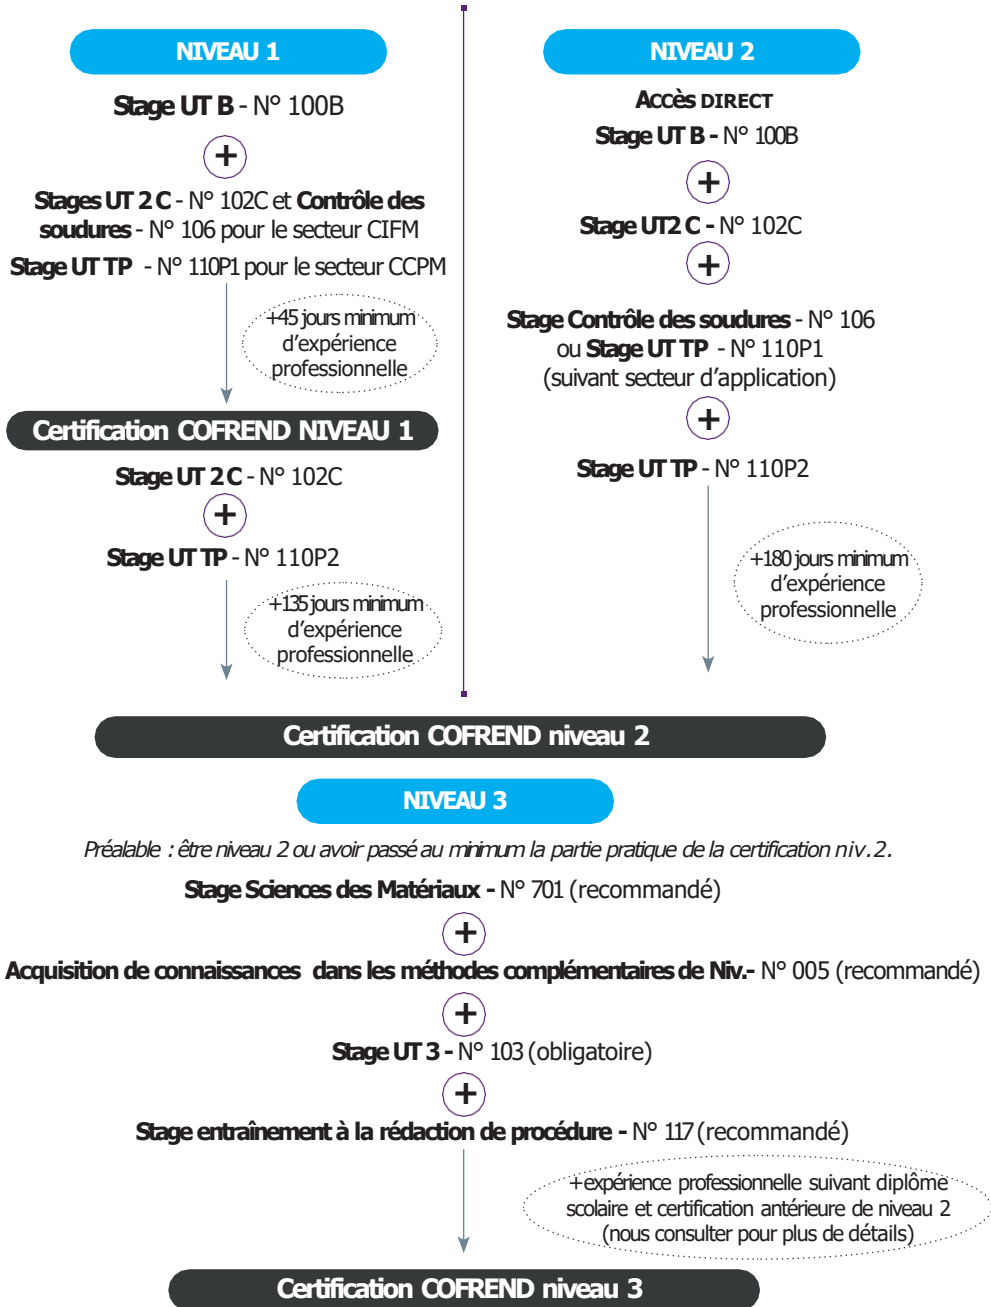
NIVEAU 1

Stage UT B - N° 100B

+

Stages UT 2 C - N° 102C et Contrôle des soudures - N° 106 pour le secteur CIFM

Stage UT TP - N° 110P1 pour le secteur CCPM

+45 jours minimum d'expérience professionnelle

Certification COFREND NIVEAU 1

Stage UT 2 C - N° 102C

+

Stage UT TP - N° 110P2

+135 jours minimum d'expérience professionnelle

NIVEAU 2

Accès DIRECT

Stage UT B - N° 100B

+

Stage UT2 C - N° 102C

+

Stage Contrôle des soudures - N° 106 ou Stage UT TP - N° 110P1 (suivant secteur d'application)

+

Stage UT TP - N° 110P2

+180 jours minimum d'expérience professionnelle

Certification COFREND niveau 2

NIVEAU 3

Préalable : être niveau 2 ou avoir passé au minimum la partie pratique de la certification niv.2.

Stage Sciences des Matériaux - N° 701 (recommandé)

+

Acquisition de connaissances dans les méthodes complémentaires de Niv.- N° 005 (recommandé)

+

Stage UT 3 - N° 103 (obligatoire)

+

Stage entraînement à la rédaction de procédure - N° 117 (recommandé)

+expérience professionnelle suivant diplôme scolaire et certification antérieure de niveau 2 (nous consulter pour plus de détails)

Certification COFREND niveau 3